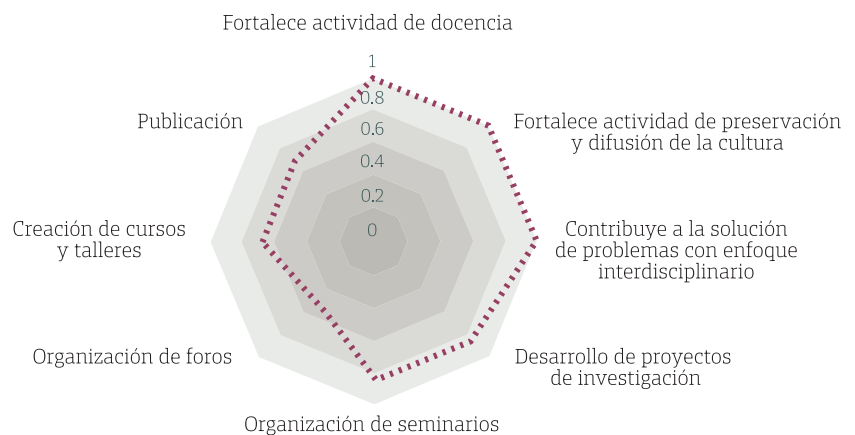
Fortalece actividad de docencia

1
0.8
0.6
0.4
0.2
0

Fortalece actividad de preservación y difusión de la cultura

Contribuye a la solución de problemas con enfoque interdisciplinario

Desarrollo de proyectos de investigación

Organización de seminarios

Organización de foros

Creación de cursos y talleres

Publicación